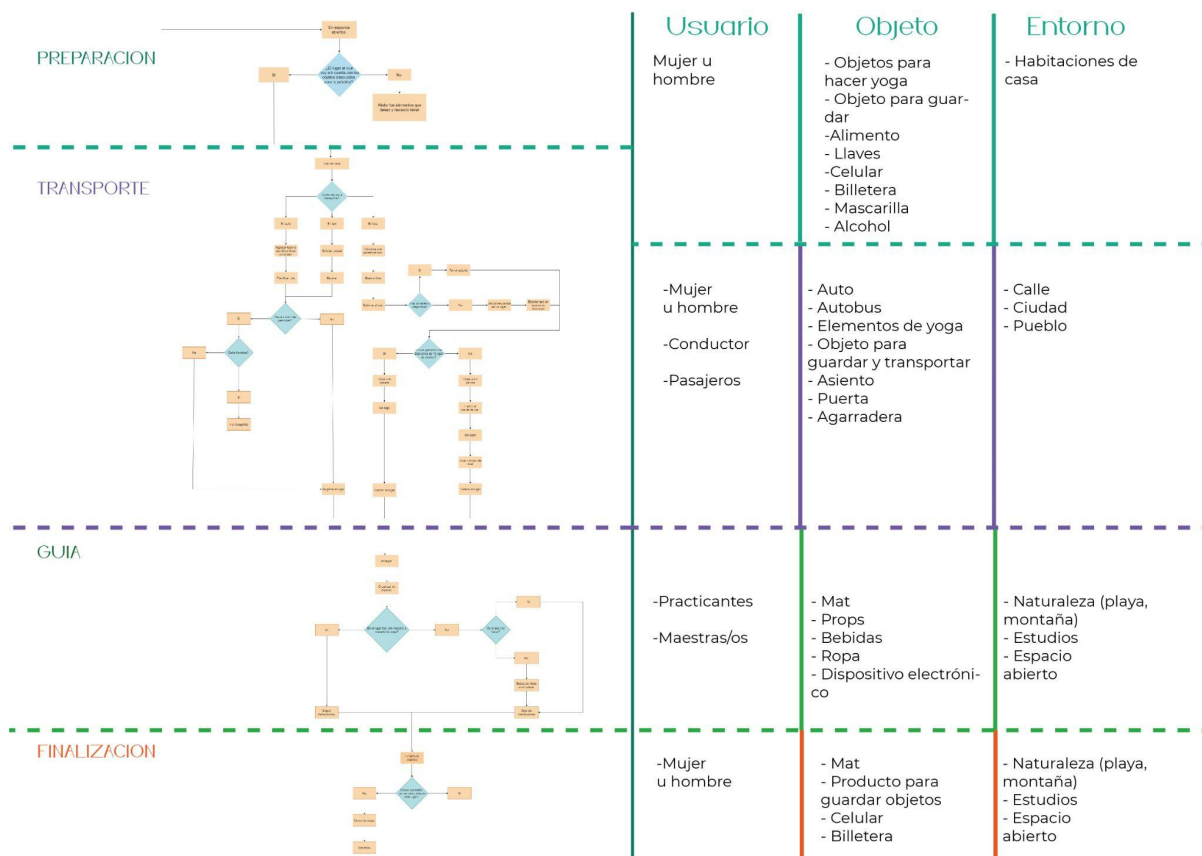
PREPARACION

TRANSPORTE

GUIA

FINALIZACION

| Usuario | Objeto | Entorno |
|---|---|---|
| Mujer u hombre | - Objetos para hacer yoga<br>- Objeto para guardar<br>-Alimento<br>- Llaves<br>-Celular<br>- Billetera<br>- Mascarilla<br>- Alcohol | - Habitaciones de casa |
| -Mujer u hombre<br><br>-Conductor<br><br>-Pasajeros | - Auto<br>- Autobus<br>- Elementos de yoga<br>- Objeto para guardar y transportar<br>- Asiento<br>- Puerta<br>- Agarradera | - Calle<br>- Ciudad<br>- Pueblo |
| -Practicantes<br><br>-Maestras/os | - Mat<br>- Props<br>- Bebidas<br>- Ropa<br>- Dispositivo electrónico | - Naturaleza (playa, montaña)<br>- Estudios<br>- Espacio abierto |
| -Mujer u hombre | - Mat<br>- Producto para guardar objetos<br>- Celular<br>- Billetera | - Naturaleza (playa, montaña)<br>- Estudios<br>- Espacio abierto |

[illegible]